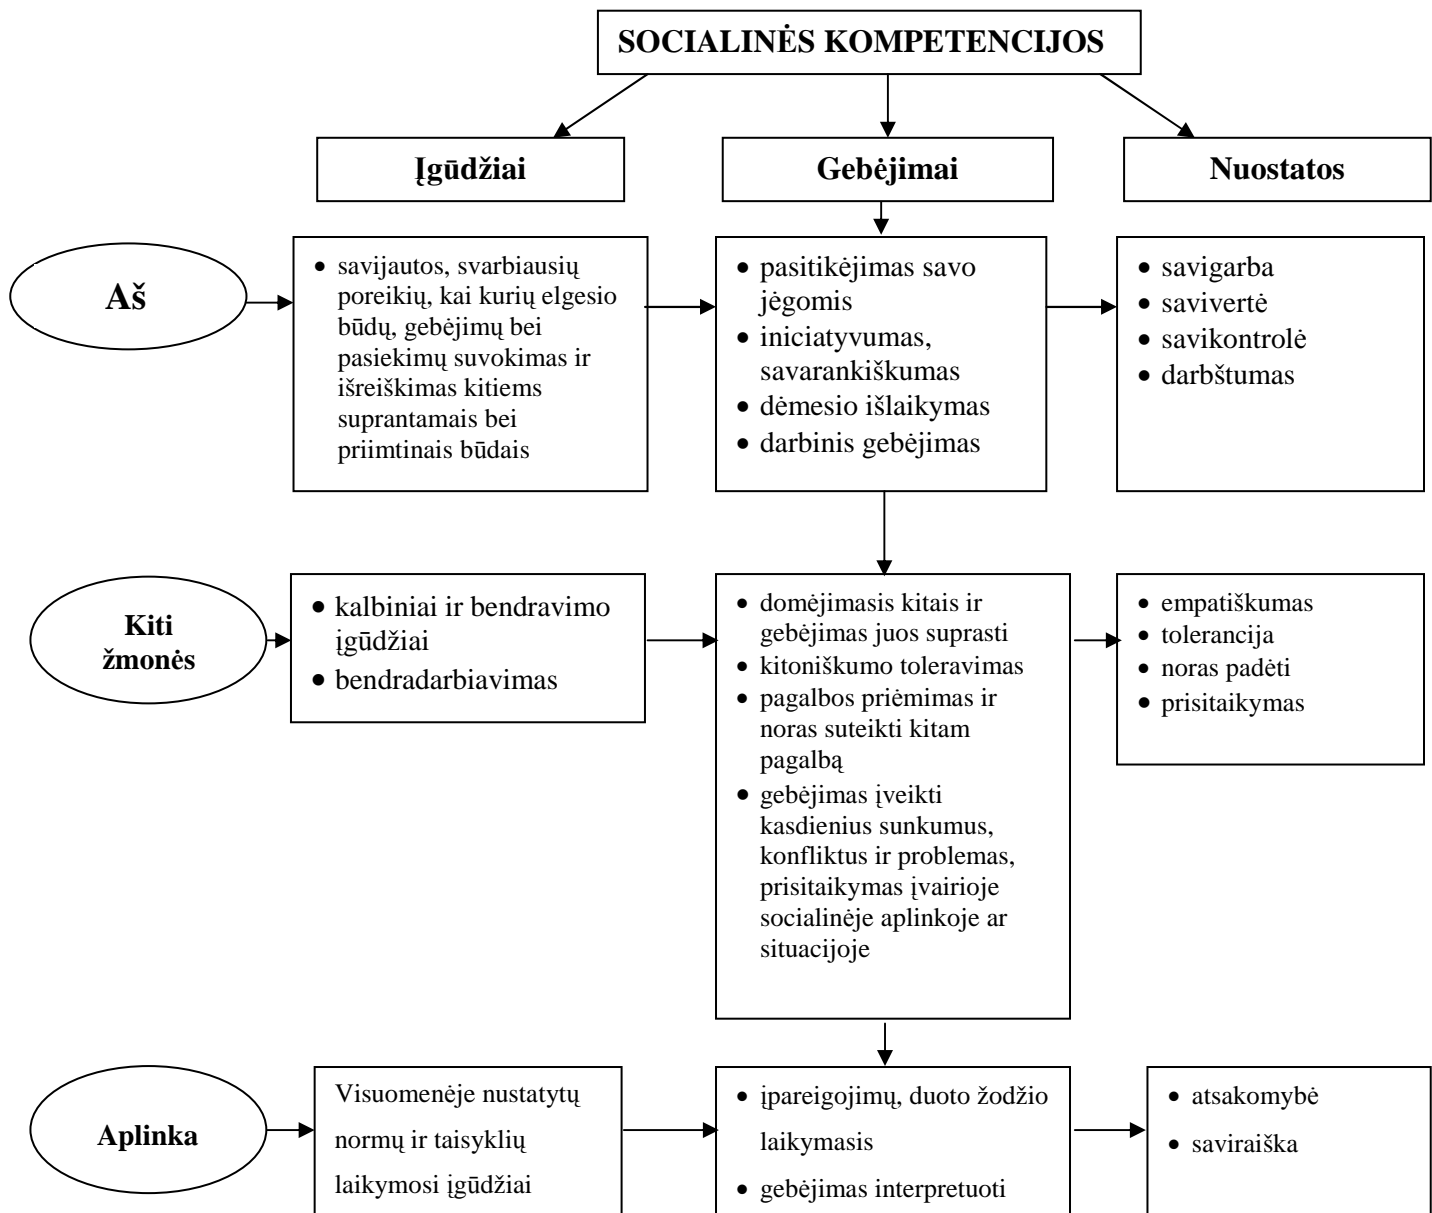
SOCIALINĖS KOMPETENCIJOS

Įgūdžiai

Gebėjimai

Nuostatos

Aš

• savijautos, svarbiausių poreikių, kai kurių elgesio būdų, gebėjimų bei pasiekimų suvokimas ir išreiškimas kitiems suprantamais bei priimtinais būdais

• pasitikėjimas savo jėgomis
• iniciatyvumas, savarankiškumas
• dėmesio išlaikymas
• darbinis gebėjimas

• savigarba
• savivertė
• savikontrolė
• darbštumas

Kiti žmonės

• kalbiniai ir bendravimo įgūdžiai
• bendradarbiavimas

• domėjimasis kitais ir gebėjimas juos suprasti
• kitoniškumo toleravimas
• pagalbos priėmimas ir noras suteikti kitam pagalbą
• gebėjimas įveikti kasdienius sunkumus, konfliktus ir problemas, prisitaikymas įvairioje socialinėje aplinkoje ar situacijoje

• empatiškumas
• tolerancija
• noras padėti
• prisitaikymas

Aplinka

Visuomenėje nustatytų normų ir taisyklių laikymosi įgūdžiai

• įpareigojimų, duoto žodžio laikymasis
• gebėjimas interpretuoti

• atsakomybė
• saviraiška